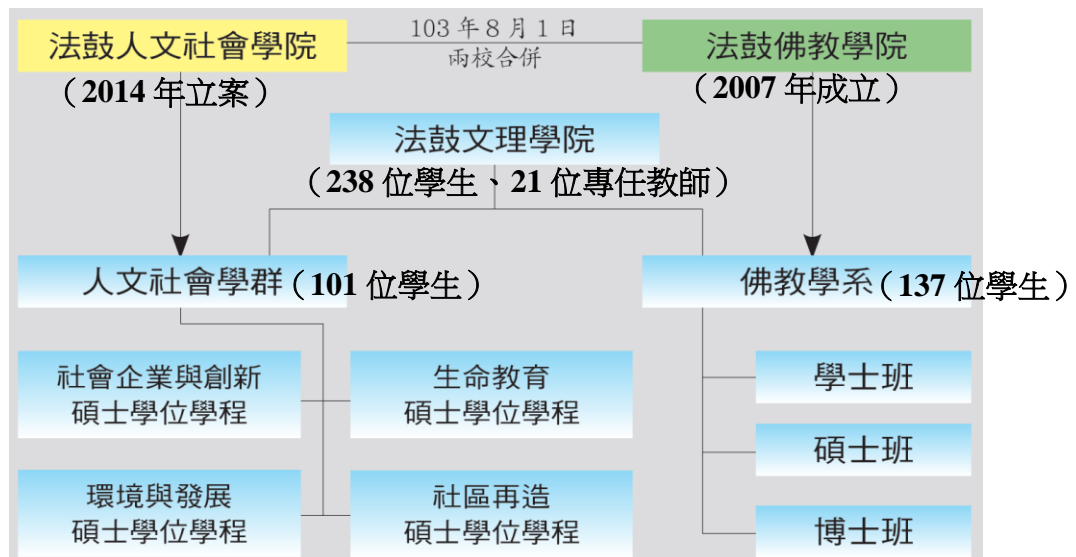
法鼓人文社會學院
（2014 年立案）

103 年 8 月 1 日
兩校合併

法鼓佛教學院
（2007 年成立）

法鼓文理學院
（238 位學生、21 位專任教師）

人文社會學群（101 位學生）

佛教學系（137 位學生）

社會企業與創新
碩士學位學程

生命教育
碩士學位學程

環境與發展
碩士學位學程

社區再造
碩士學位學程

學士班

碩士班

博士班